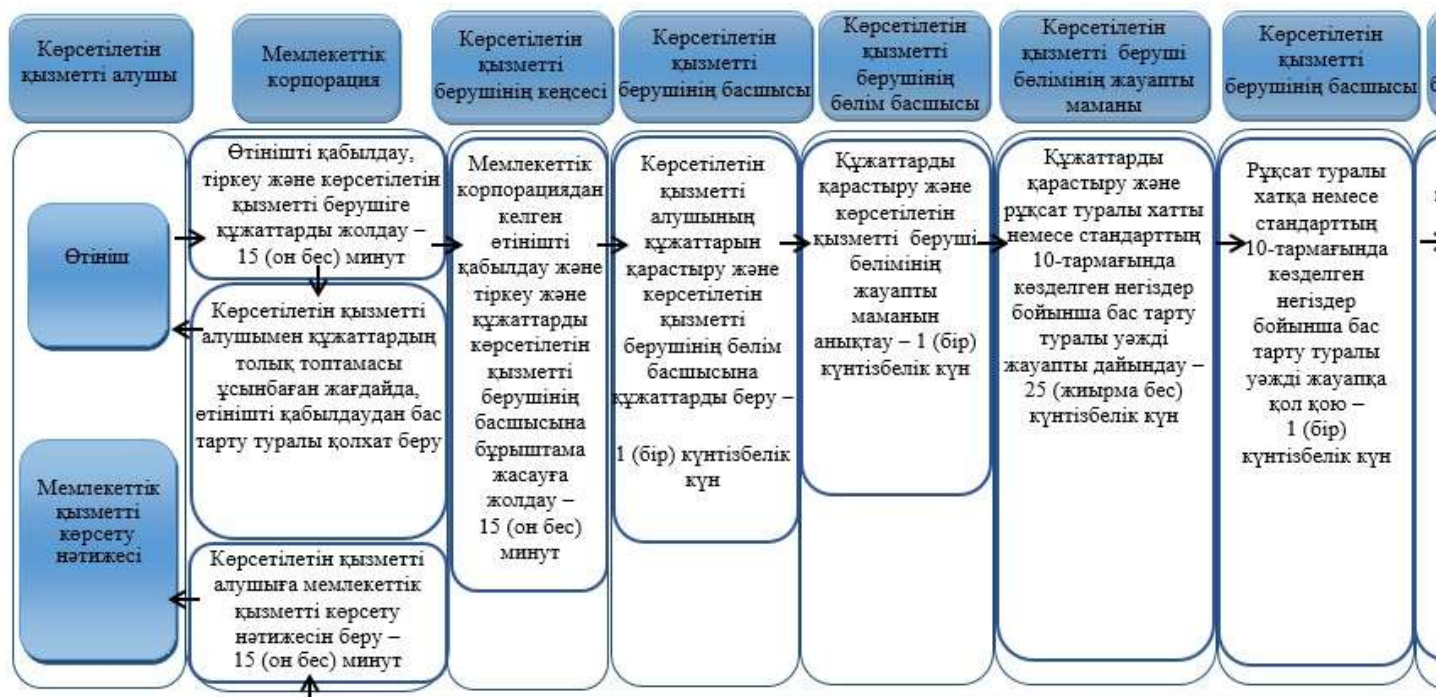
Көрсетілетін қызметті алушы

Мемлекеттік корпорация

Көрсетілетін қызметті берушінің кеңсесі

Көрсетілетін қызметті берушінің басшысы

Көрсетілетін қызметті берушінің бөлім басшысы

Көрсетілетін қызметті беруші бөлімінің жауапты маманы

Көрсетілетін қызметті берушінің басшысы

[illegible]

Өтініш

Мемлекеттік қызметті көрсету нәтижесі

Өтінішті қабылдау, тіркеу және көрсетілетін қызметті берушіге құжаттарды жолдау – 15 (он бес) минут

Көрсетілетін қызметті алушымен құжаттардың толық топтамасы ұсынбаған жағдайда, өтінішті қабылдаудан бас тарту туралы қолхат беру

Көрсетілетін қызметті алушыға мемлекеттік қызметті көрсету нәтижесін беру – 15 (он бес) минут

Мемлекеттік корпорациядан келген өтінішті қабылдау және тіркеу және құжаттарды көрсетілетін қызметті берушінің басшысына бұрыштама жасауға жолдау – 15 (он бес) минут

Көрсетілетін қызметті алушының құжаттарын қарастыру және көрсетілетін қызметті берушінің бөлім басшысына құжаттарды беру – 1 (бір) күнтізбелік күн

Құжаттарды қарастыру және көрсетілетін қызметті беруші бөлімінің жауапты маманын анықтау – 1 (бір) күнтізбелік күн

Құжаттарды қарастыру және рұқсат туралы хатты немесе стандарттың 10-тармағында көзделген негіздер бойынша бас тарту туралы уәжді жауапты дайындау – 25 (жиырма бес) күнтізбелік күн

Рұқсат туралы хатқа немесе стандарттың 10-тармағында көзделген негіздер бойынша бас тарту туралы уәжді жауапқа қол қою – 1 (бір) күнтізбелік күн